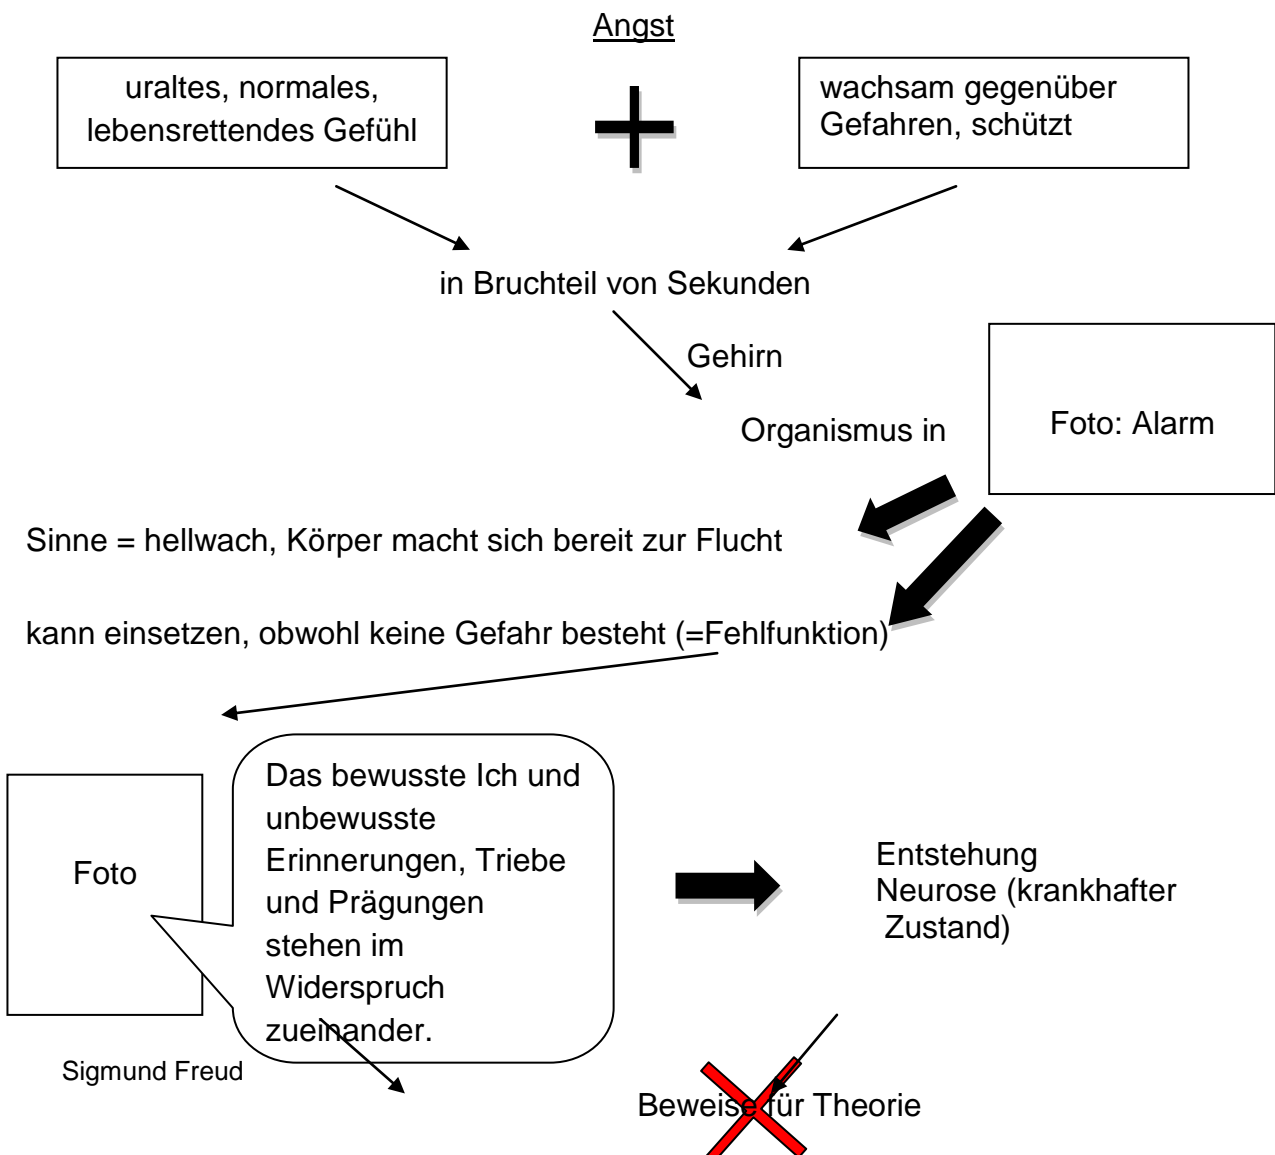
Angst

uraltes, normales, lebensrettendes Gefühl

wachsam gegenüber Gefahren, schützt

in Bruchteil von Sekunden

Gehirn

Organismus in

Foto: Alarm

Sinne = hellwach, Körper macht sich bereit zur Flucht

kann einsetzen, obwohl keine Gefahr besteht (=Fehlfunktion)

Foto

Das bewusste Ich und unbewusste Erinnerungen, Triebe und Prägungen stehen im Widerspruch zueinander.

Sigmund Freud

Entstehung Neurose (krankhafter Zustand)

Beweise für Theorie